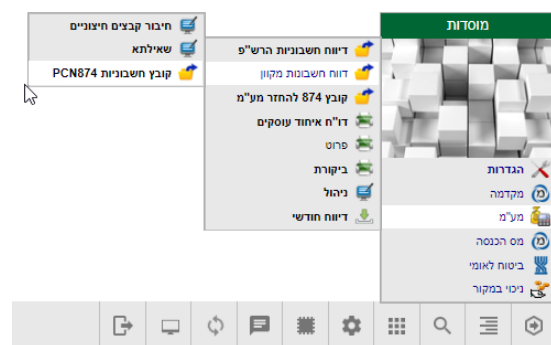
מוסדות

הגדרות
מקדמה
מע"מ
מס הכנסה
ביטוח לאומי
ניכוי במקור

דיווח חשבוניות הרש"פ
דוח חשבונות מקוון
קובץ 874 להחזר מע"מ
דו"ח איחוד עוסקים
פרוט
ביקורת
ניהול
דיווח חודשי

חיבור קבצים חיצוניים
שאילתא
קובץ חשבוניות PCN874